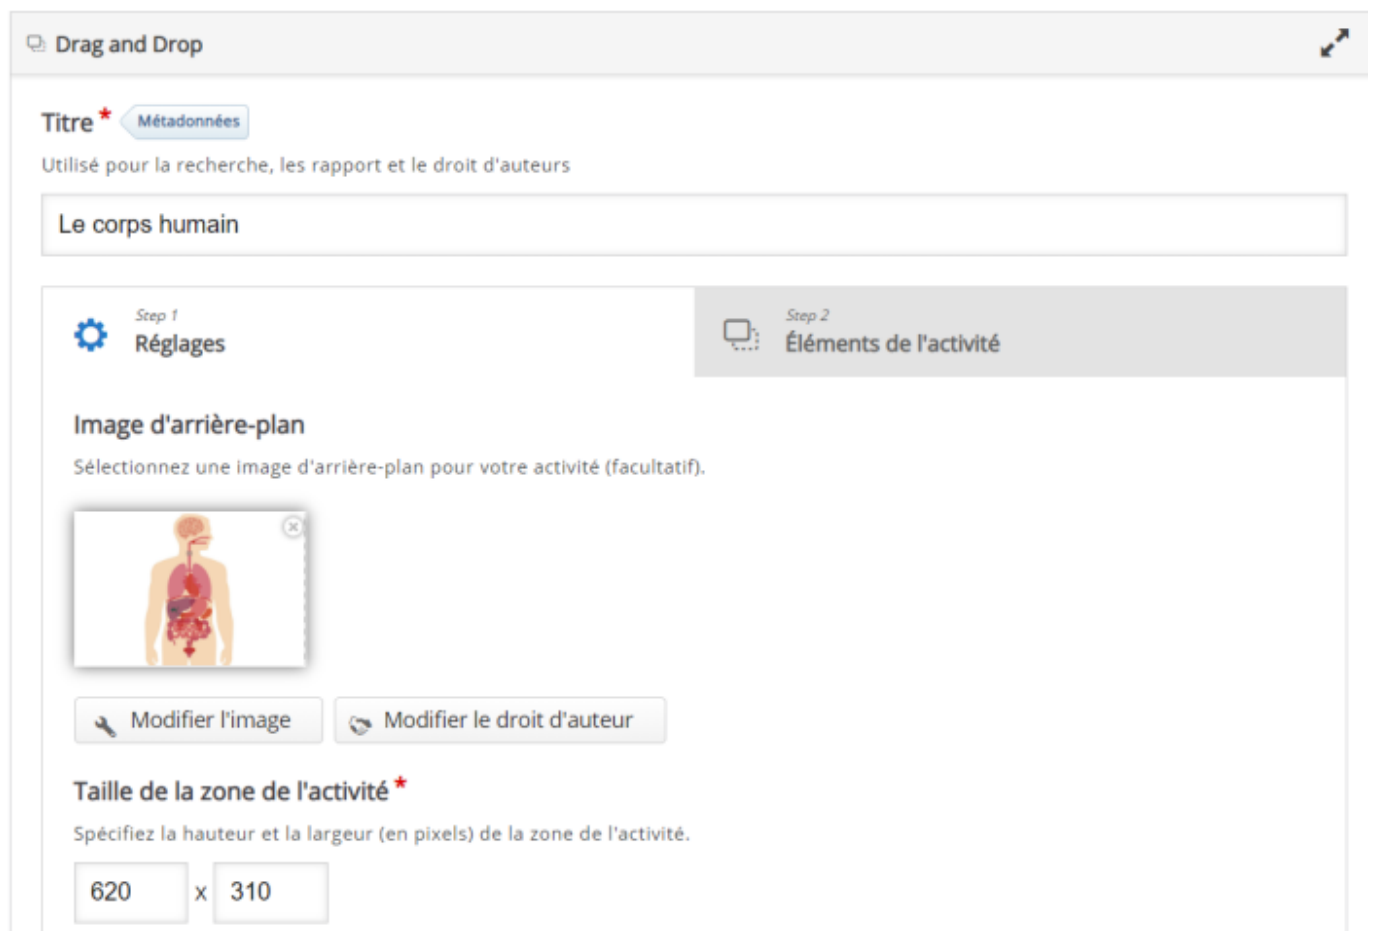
Drag and Drop

Titre * Métadonnées

Utilisé pour la recherche, les rapport et le droit d'auteurs

Le corps humain

Step 1
Réglages

Step 2
Éléments de l'activité

Image d'arrière-plan

Sélectionnez une image d'arrière-plan pour votre activité (facultatif).

Modifier l'image

Modifier le droit d'auteur

Taille de la zone de l'activité *

Spécifiez la hauteur et la largeur (en pixels) de la zone de l'activité.

620 x 310